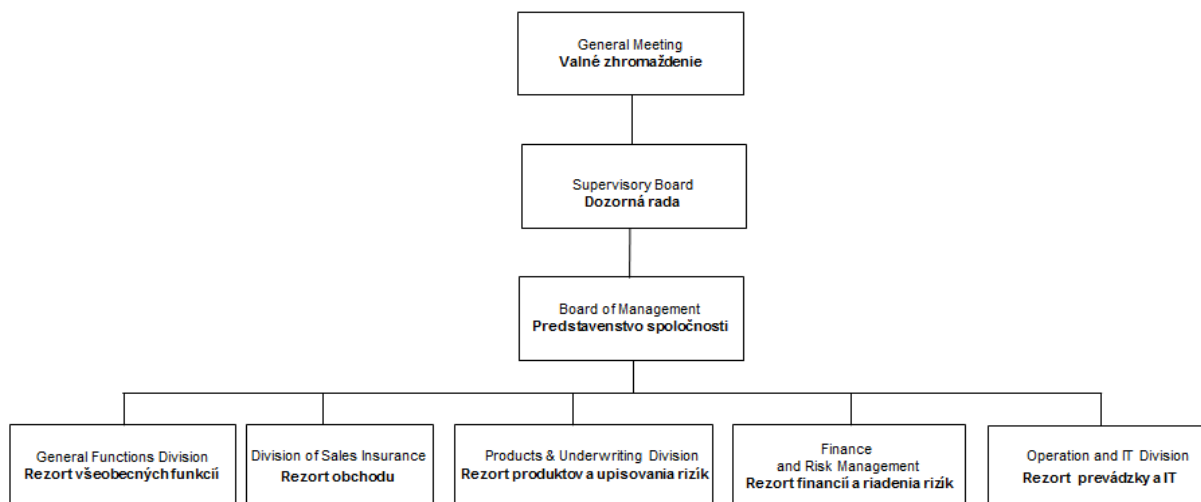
General Meeting
Valné zhromaždenie

Supervisory Board
Dozorná rada

Board of Management
Predstavenstvo spoločnosti

General Functions Division
Rezort všeobecných funkcií

Division of Sales Insurance
Rezort obchodu

Products & Underwriting Division
Rezort produktov a upisovania rizík

Finance and Risk Management
Rezort financií a riadenia rizík

Operation and IT Division
Rezort prevádzky a IT